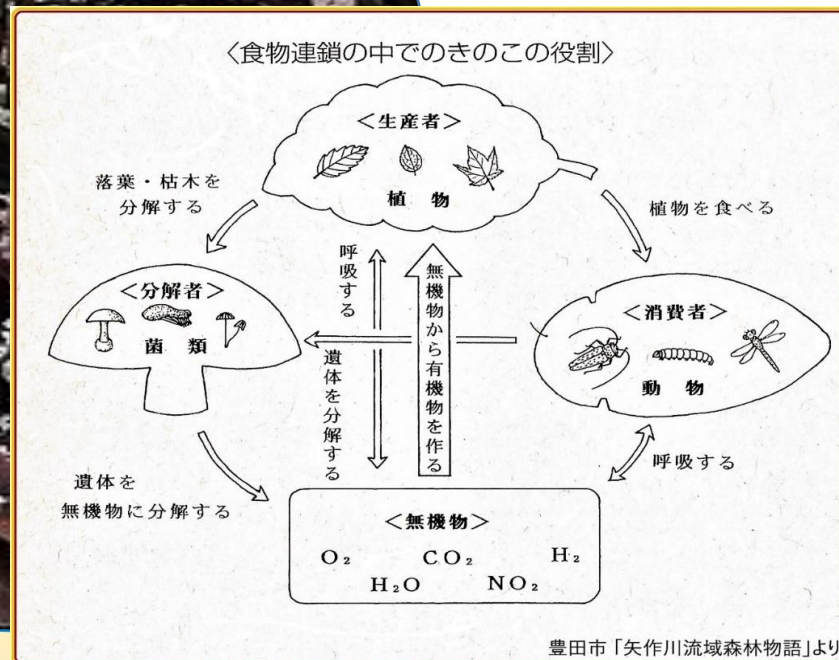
〈食物連鎖の中でのきのこの役割〉

<生産者>
植 物

落葉・枯木を分解する

植物を食べる

呼吸する

無機物から有機物を作る

<分解者>
菌 類

<消費者>
動 物

遺体を分解する

遺体を無機物に分解する

呼吸する

<無機物>
$O_2$ $CO_2$ $H_2$
$H_2O$ $NO_2$

豊田市「矢作川流域森林物語」より